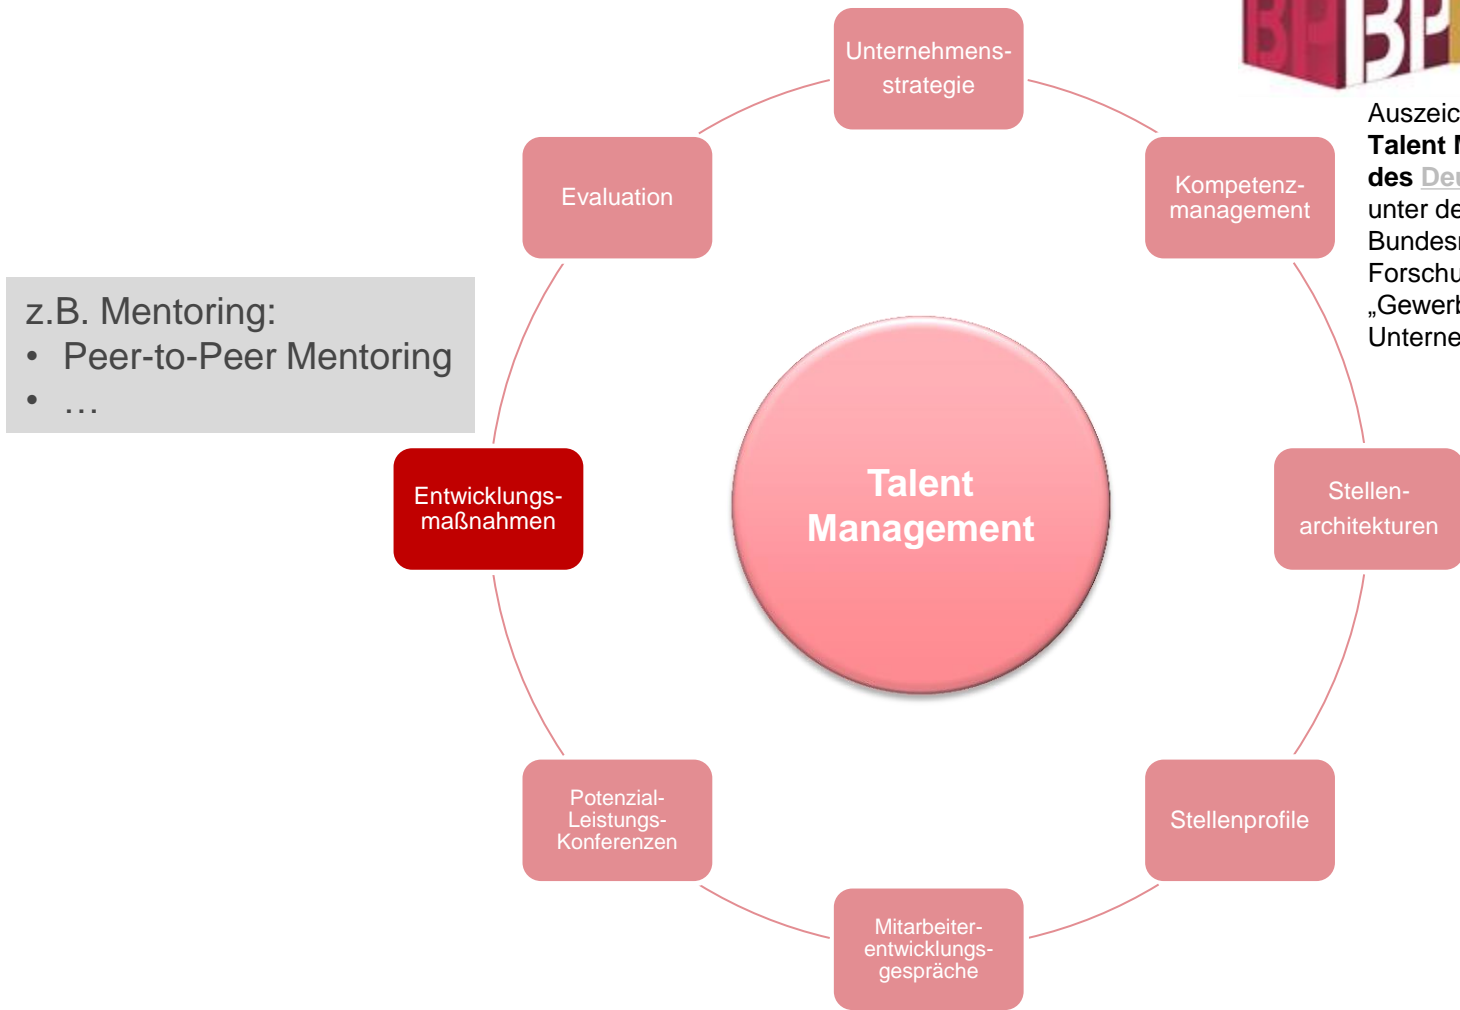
Unternehmens-
strategie

Kompetenz-
management

Stellen-
architekturen

Stellenprofile

Mitarbeiter-
entwicklungs-
gespräche

Potenzial-
Leistungs-
Konferenzen

Entwicklungs-
maßnahmen

Evaluation

Talent Management

z.B. Mentoring:
• Peer-to-Peer Mentoring
• …

Auszeic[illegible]
Talent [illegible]
des De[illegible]
unter de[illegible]
Bundes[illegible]
Forschu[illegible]
„Gewerb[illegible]
Unterne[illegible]